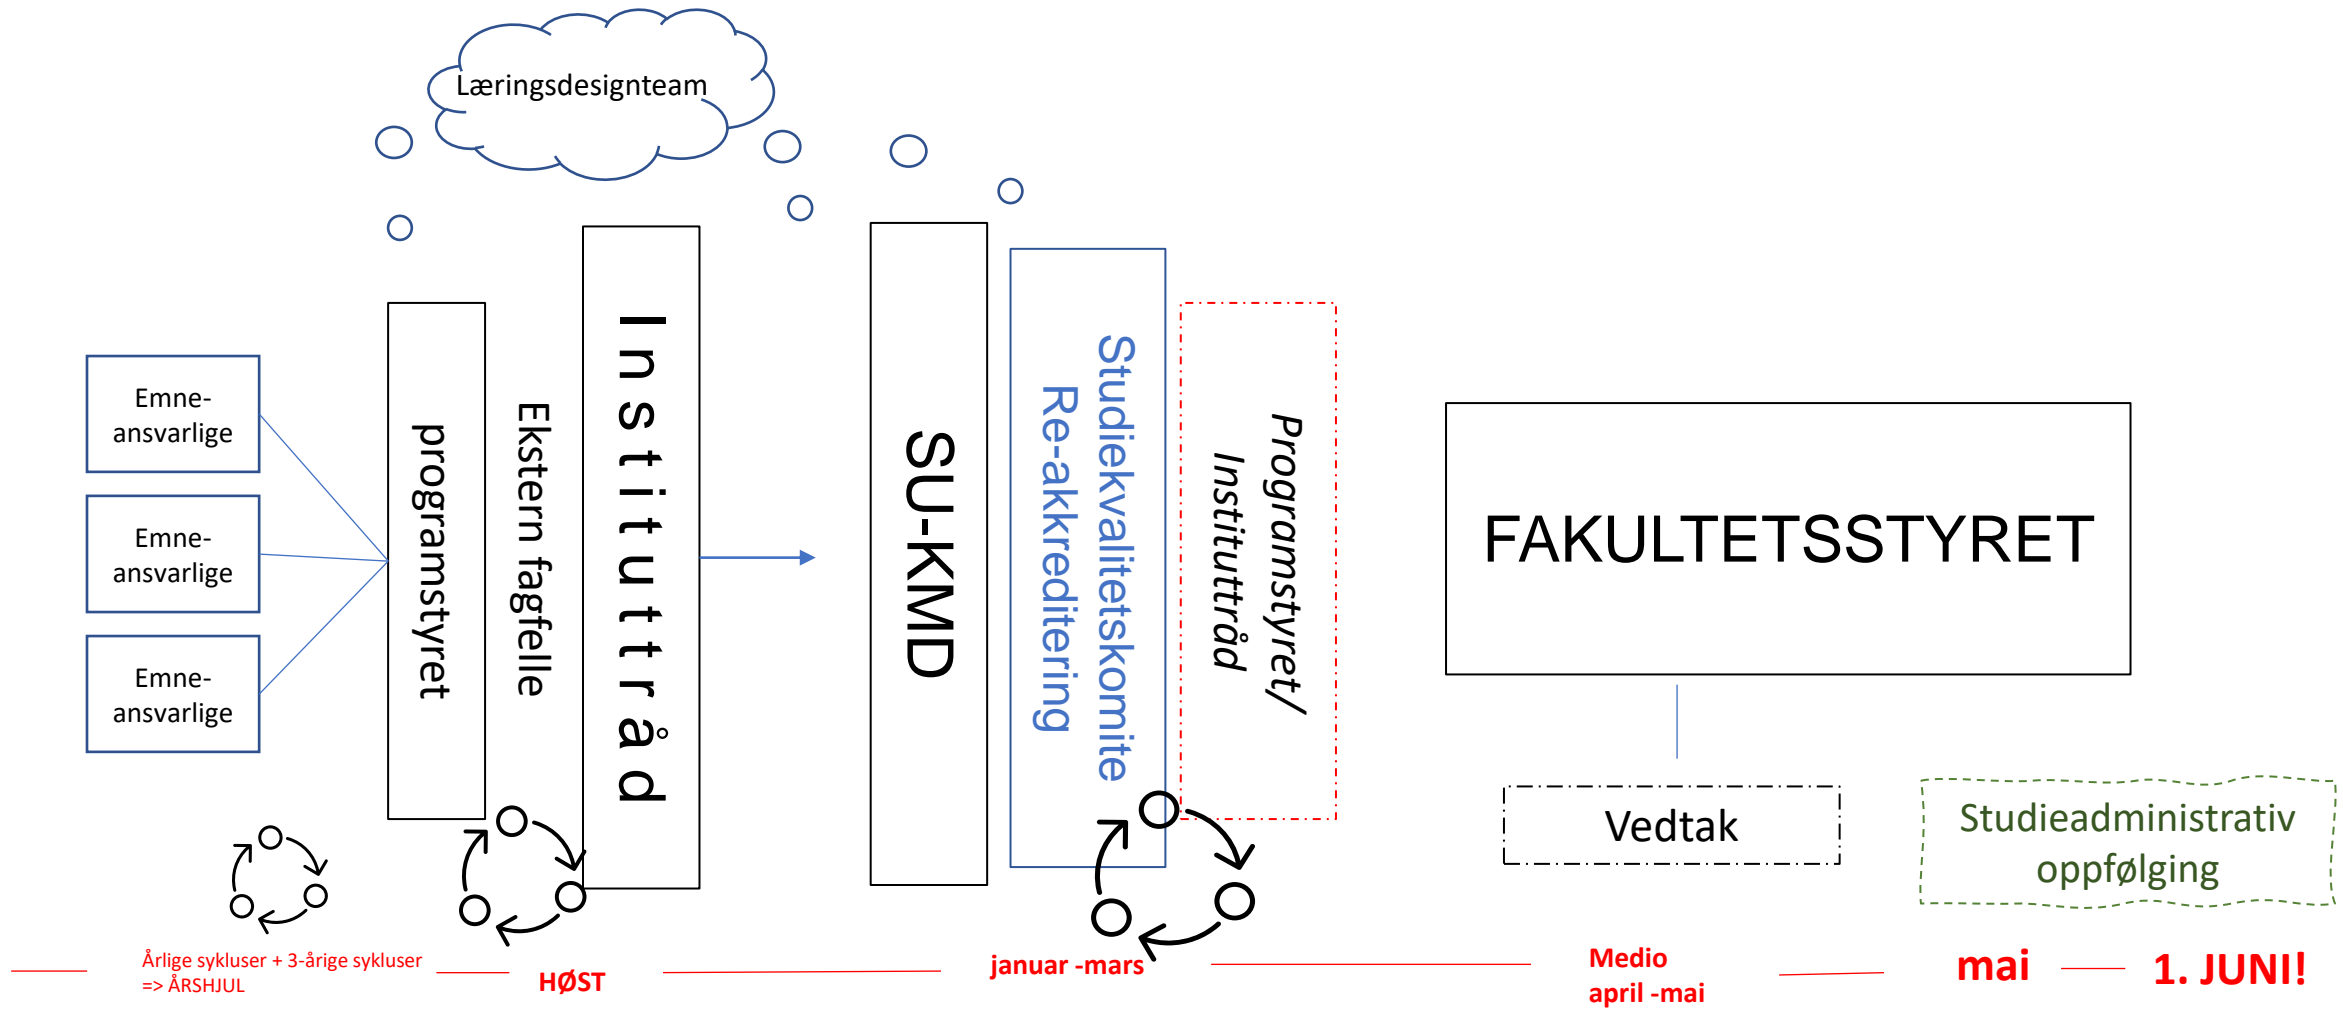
Læringsdesignteam

Emne-ansvarlige

Emne-ansvarlige

Emne-ansvarlige

programstyret

Ekstern fagfelle

Instituttråd

SU-KMD

Studiekvalitetskomite
Re-akkreditering

Programstyret/
Instituttråd

FAKULTETSSTYRET

Vedtak

Studieadministrativ oppfølging

Årlige sykluser + 3-årige sykluser
=> ÅRSHJUL

HØST

januar -mars

Medio
april -mai

mai

1. JUNI!